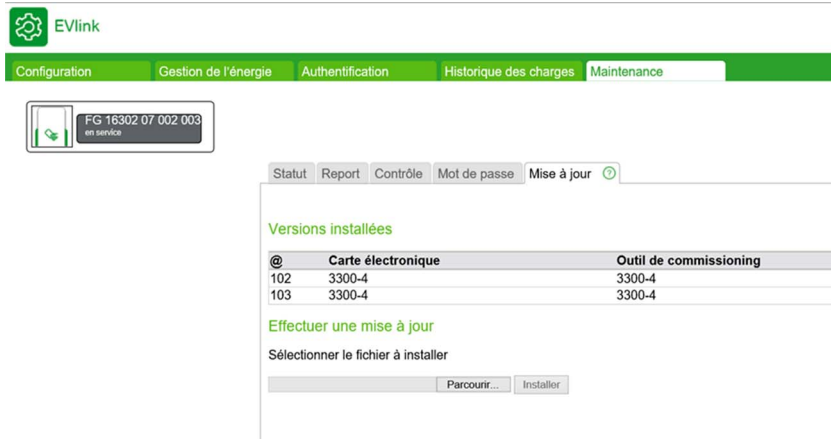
EVlink

Configuration | Gestion de l'énergie | Authentification | Historique des charges | Maintenance

FG 16302 07 002 003
en service

Statut | Report | Contrôle | Mot de passe | Mise à jour | ?

Versions installées

| @ | Carte électronique | Outil de commissioning |
|---|---|---|
| 102 | 3300-4 | 3300-4 |
| 103 | 3300-4 | 3300-4 |

Effectuer une mise à jour

Sélectionner le fichier à installer

Parcourir... Installer